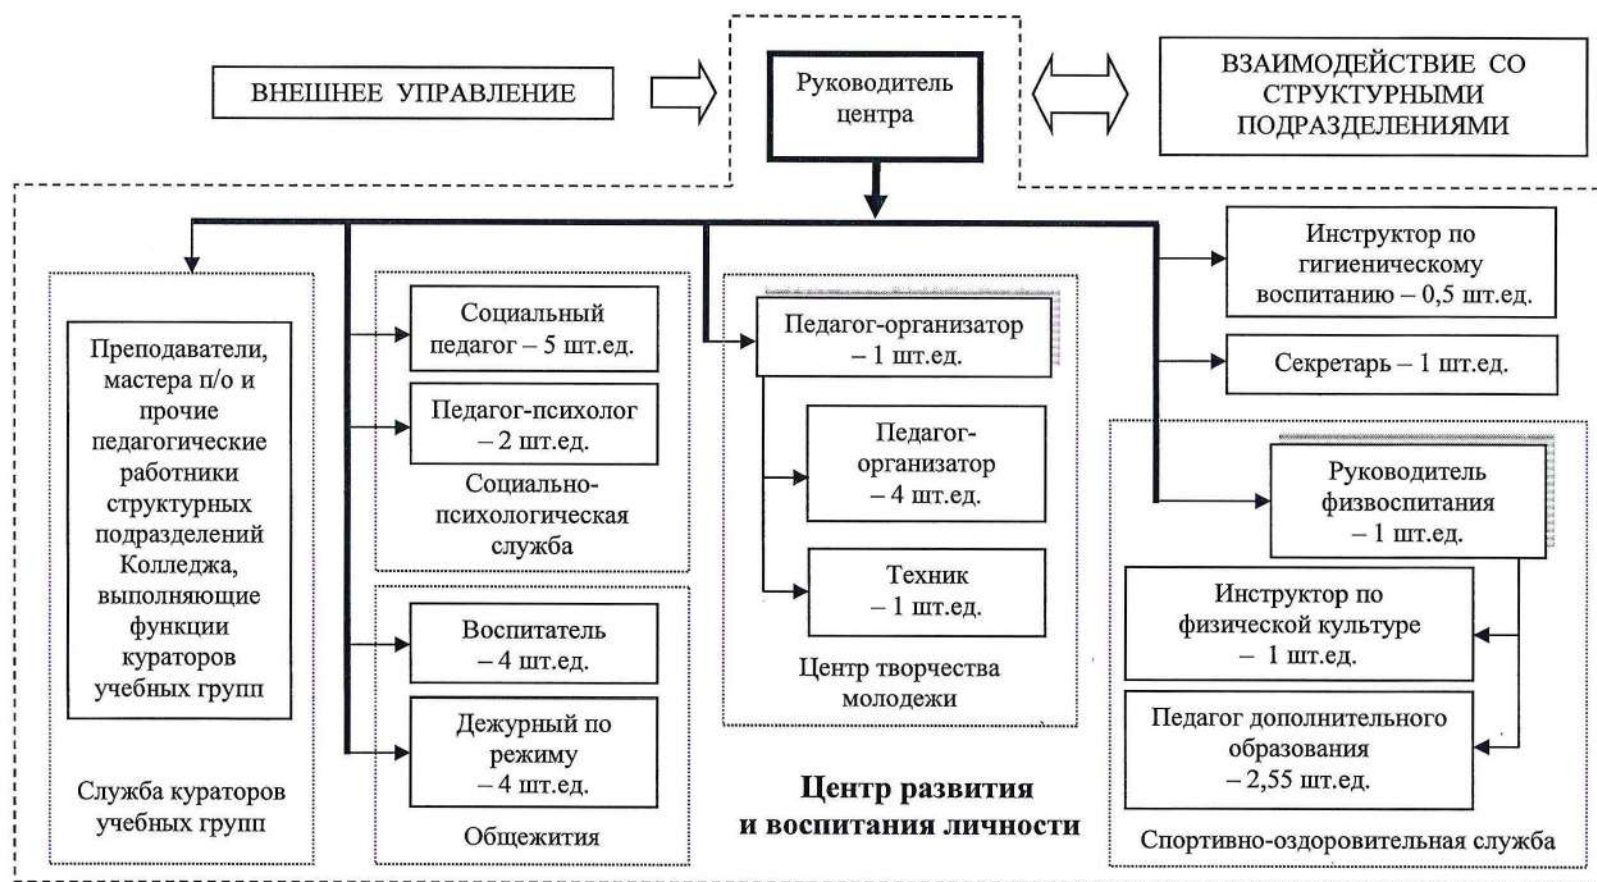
ВНЕШНЕЕ УПРАВЛЕНИЕ

Руководитель центра

ВЗАИМОДЕЙСТВИЕ СО СТРУКТУРНЫМИ ПОДРАЗДЕЛЕНИЯМИ

Преподаватели, мастера п/о и прочие педагогические работники структурных подразделений Колледжа, выполняющие функции кураторов учебных групп

Служба кураторов учебных групп

Социальный педагог – 5 шт.ед.

Педагог-психолог – 2 шт.ед.

Социально-психологическая служба

Воспитатель – 4 шт.ед.

Дежурный по режиму – 4 шт.ед.

Общежития

Педагог-организатор – 1 шт.ед.

Педагог-организатор – 4 шт.ед.

Техник – 1 шт.ед.

Центр творчества молодежи

Центр развития и воспитания личности

Инструктор по гигиеническому воспитанию – 0,5 шт.ед.

Секретарь – 1 шт.ед.

Руководитель физвоспитания – 1 шт.ед.

Инструктор по физической культуре – 1 шт.ед.

Педагог дополнительного образования – 2,55 шт.ед.

Спортивно-оздоровительная служба